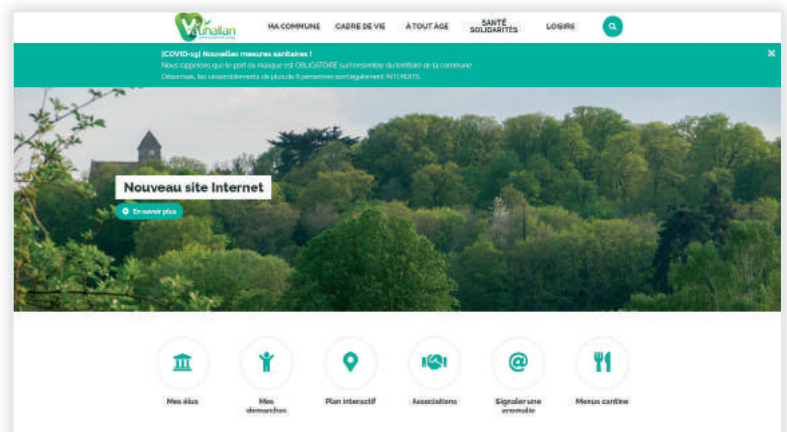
Vauhallan

MA COMMUNE CADRE DE VIE À TOUT ÂGE SANTÉ SOLIDARITÉS LOISIRS

[COVID-19] Nouvelles mesures sanitaires !
Nous rappelons que le port du masque est OBLIGATOIRE sur l'ensemble du territoire de la commune
Désormais, les rassemblements de plus de 6 personnes sont également INTERDITS

Nouveau site Internet

En savoir plus

Mes élus

Mes démarches

Plan interactif

Associations

Signaler une anomalie

Menus cantine